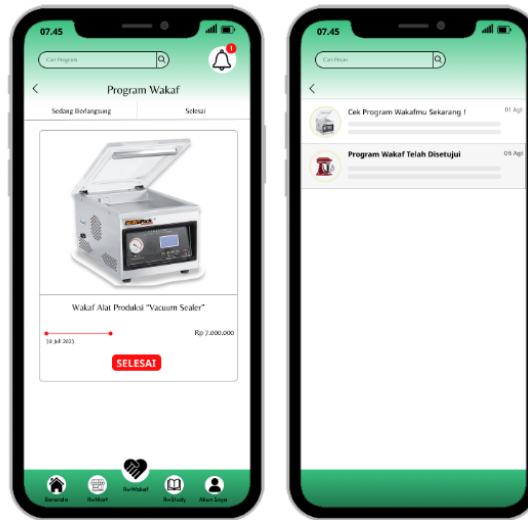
07.45

Cari Program

1

Program Wakaf

Sedang Berlangsung

Selesai

Wakaf Alat Produksi "Vacuum Sealer"

Rp 7.000.000

10 Juli 2023

SELESAI

Beranda

RvMart

RvWakaf

RvStudy

Akun Saya

07.45

Cari Pesan

Cek Program Wakafmu Sekarang !

01 Agt

Program Wakaf Telah Disetujui

09 Agt